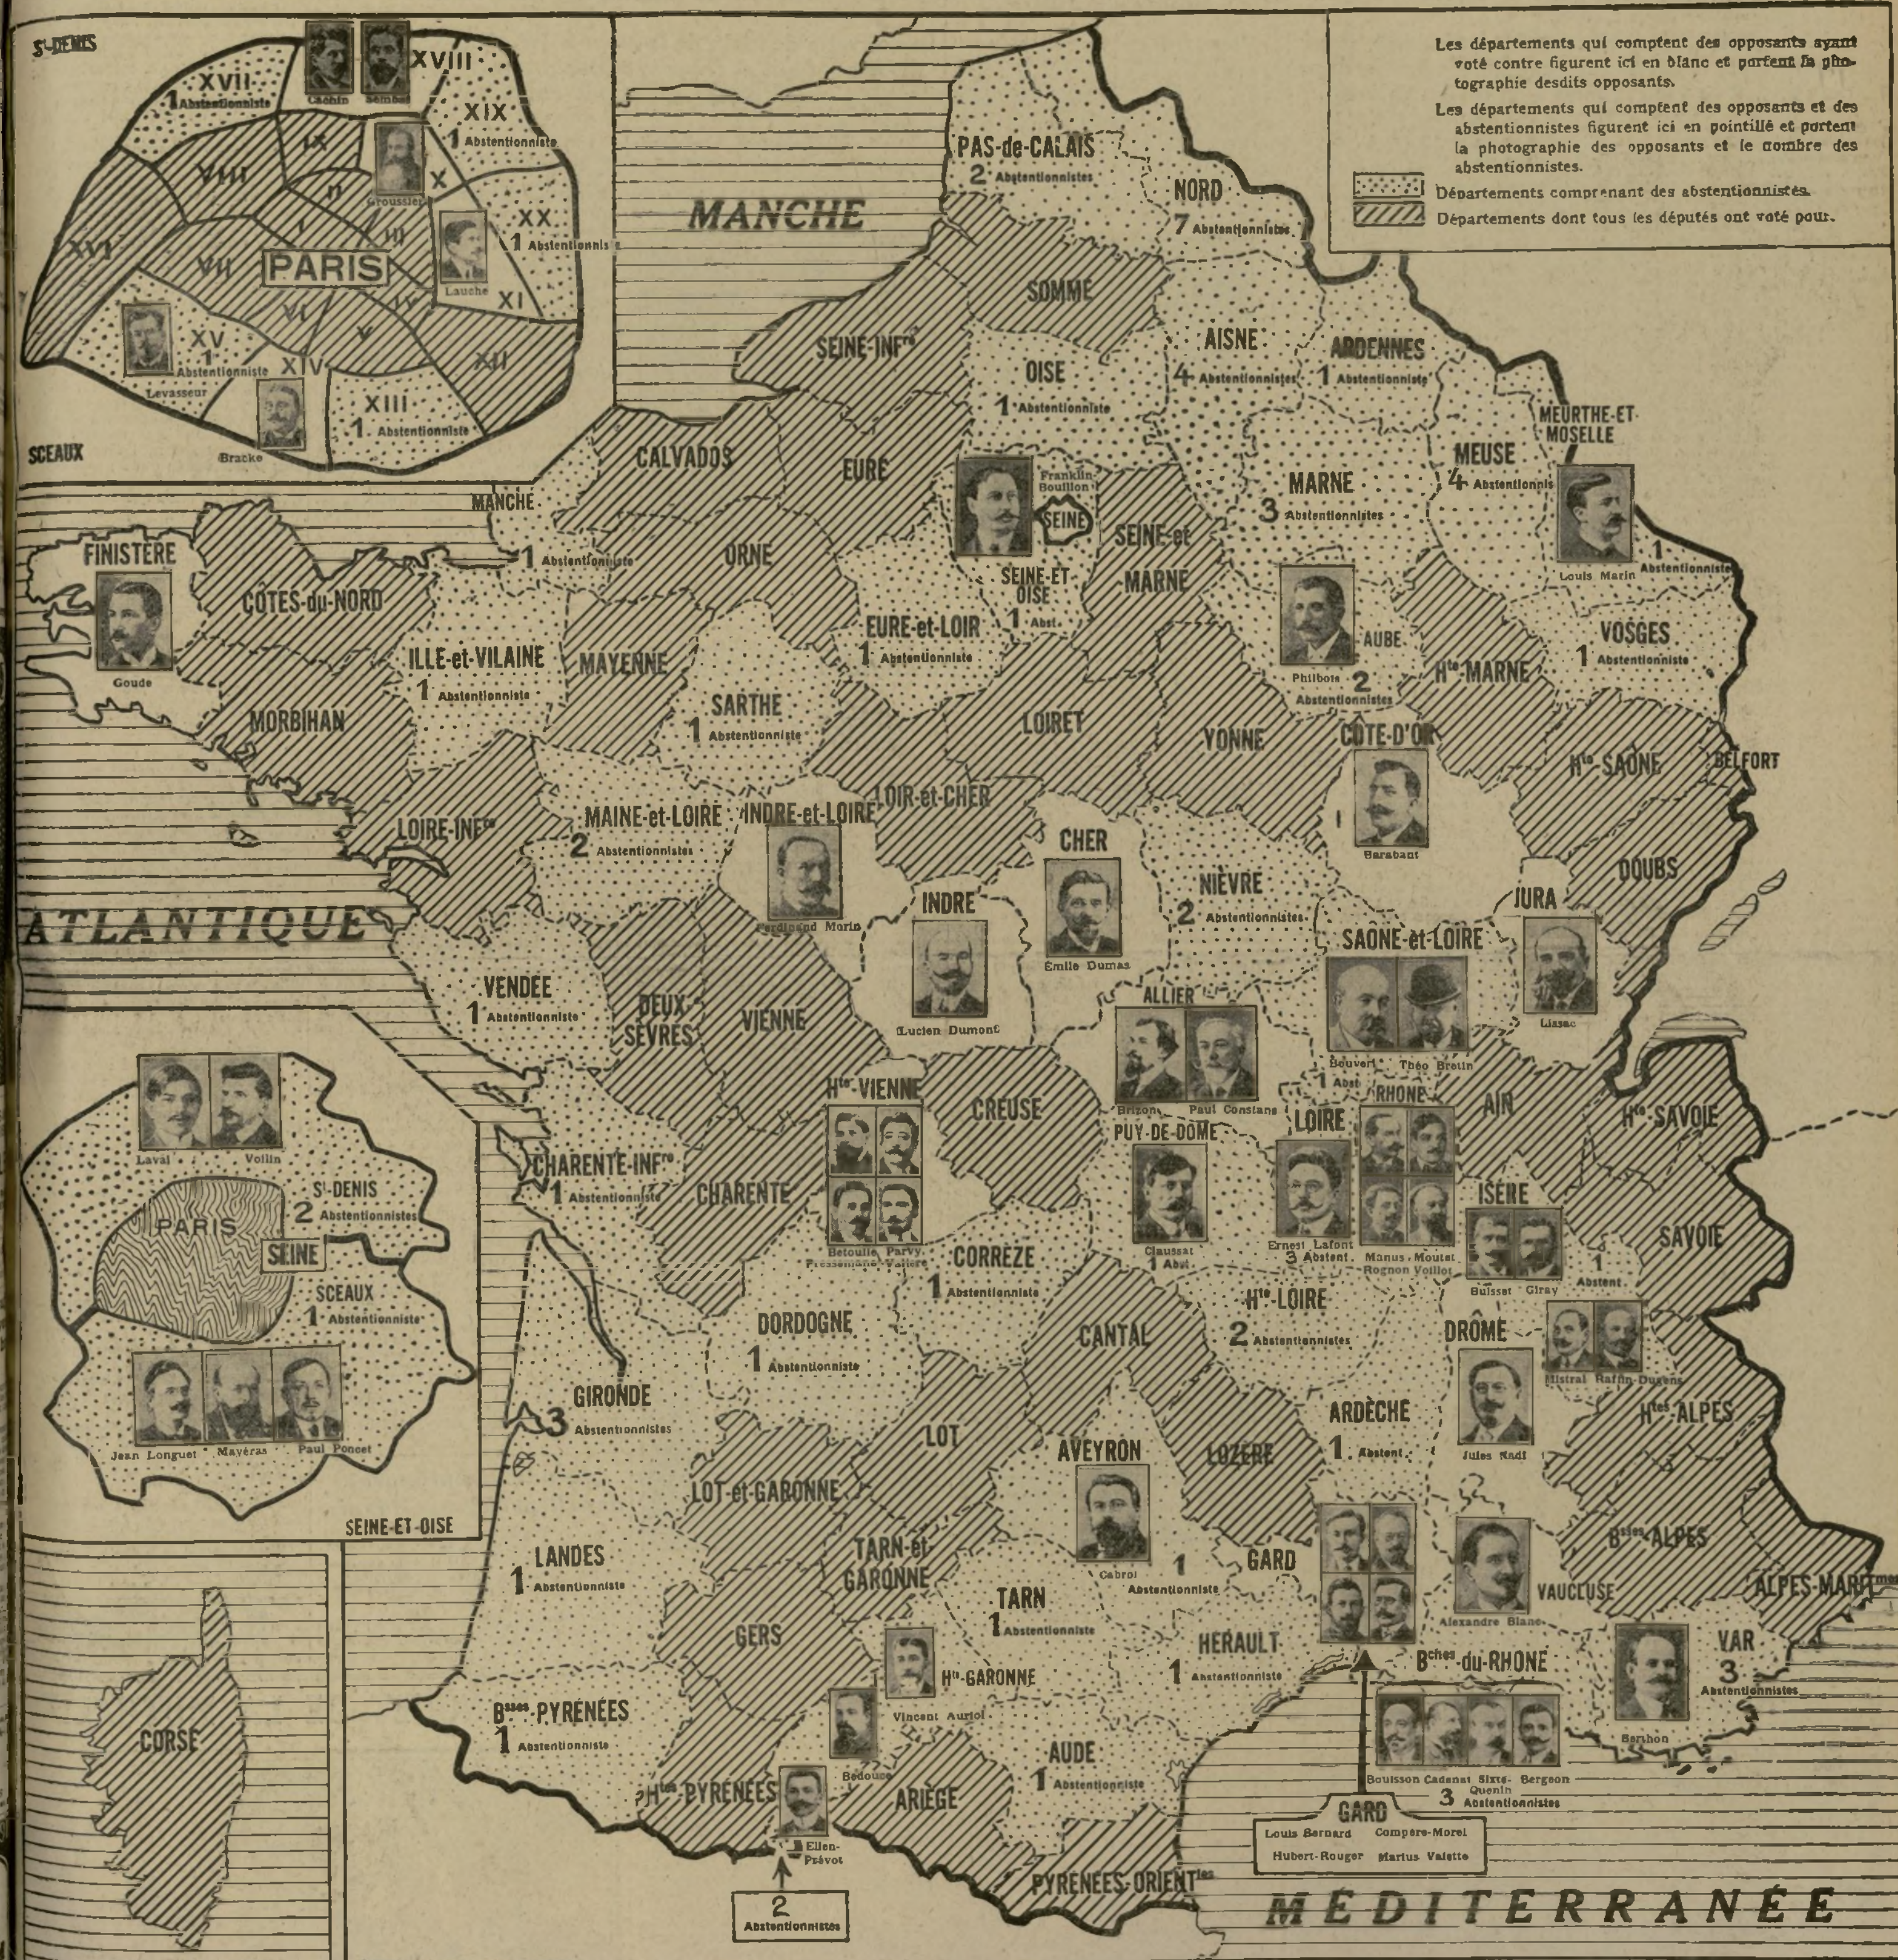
Les départements qui comptent des opposants ayant voté contre figurent ici en blanc et portent la photographie desdits opposants.
Les départements qui comptent des opposants et des abstentionnistes figurent ici en pointillé et portent la photographie des opposants et le nombre des abstentionnistes.
Départements comprenant des abstentionnistes.
Départements dont tous les députés ont voté pour.

St-DENIS
XVII
1 Abstentionniste
XVIII
Cachin
XIX
1 Abstentionniste
IX
X
Groussier
VIII
II
III
XX
1 Abstentionniste
XVI
VII
PARIS
IV
Lauche
XI
XV
1 Abstentionniste
VI
V
XII
Levasseur
XIV
XIII
1 Abstentionniste
Bracke
SCEAUX

MANCHE
PAS-de-CALAIS
2 Abstentionnistes
NORD
7 Abstentionnistes
SOMME
SEINE-INFre
AISNE
4 Abstentionnistes
ARDENNES
1 Abstentionniste
OISE
1 Abstentionniste
MEURTHE-ET-MOSELLE
CALVADOS
EURE
Franklin Bouillon
SEINE
MEUSE
4 Abstentionnistes
MANCHE
1 Abstentionniste
MARNE
3 Abstentionnistes
Louis Marin
1 Abstentionniste
FINISTERE
CÔTES-du-NORD
ORNE
SEINE-ET-OISE
1 Abst.
SEINE-et-MARNE
Goude
ILLE-et-VILAINE
1 Abstentionniste
MAYENNE
EURE-et-LOIR
1 Abstentionniste
AUBE
Philbois 2 Abstentionnistes
VOSGES
1 Abstentionniste
Hte-MARNE
MORBIHAN
SARTHE
1 Abstentionniste
LOIRET
YONNE
CÔTE-D'OR
Hte-SAÔNE
BELFORT
LOIRE-INFre
MAINE-et-LOIRE
2 Abstentionnistes
INDRE-et-LOIRE
LOIR-et-CHER
CHER
Barabant
DOUBS
Ferdinand Morin
INDRE
Émile Dumas
NIÈVRE
2 Abstentionnistes
JURA
ATLANTIQUE
Lucien Dumont
SAÔNE-et-LOIRE
Liasac
VENDÉE
1 Abstentionniste
DEUX-SÈVRES
VIENNE
ALLIER
Beuvert
Théo Bretin
1 Abst.
Laval
Vollin
St-DENIS
2 Abstentionnistes
Hte-VIENNE
CREUSE
Brizon
Paul Constans
RHÔNE
AIN
Hte-SAVOIE
CHARENTE-INFre
1 Abstentionniste
CHARENTE
PUY-DE-DÔME
LOIRE
PARIS
SEINE
SCEAUX
1 Abstentionniste
Betoulle Parvy Pressemane Valière
CORRÈZE
1 Abstentionniste
Claussat
1 Abst.
Ernest Lafont
3 Abstent.
Manus Moutet
Rognon Voillot
ISÈRE
SAVOIE
Buisset Giray
1 Abstent.
Hte-LOIRE
2 Abstentionnistes
DRÔME
DORDOGNE
1 Abstentionniste
CANTAL
Mistral Raffin Dugens
Jean Longuet
Mayéras
Paul Poncet
GIRONDE
3 Abstentionnistes
ARDÈCHE
1 Abstent.
Jules Nadi
Htes-ALPES
LOT
AVEYRON
LOZÈRE
SEINE-ET-OISE
LOT-et-GARONNE
LANDES
1 Abstentionniste
Cabrol
1 Abstentionniste
GARD
Bses-ALPES
TARN-et-GARONNE
VAUCLUSE
ALPES-MARmes
Alexandre Blanc
TARN
1 Abstentionniste
GERS
HÉRAULT
1 Abstentionniste
Bches-du-RHÔNE
VAR
3 Abstentionnistes
Hte-GARONNE
Vincent Auriol
Barthon
CORSE
Bses-PYRÉNÉES
1 Abstentionniste
Bedouce
AUDE
1 Abstentionniste
Boisson Cadenat Sixte-Quenin Bergeon
3 Abstentionnistes
Htes-PYRÉNÉES
ARIÈGE
GARD
Louis Bernard Compère-Morel
Hubert-Rouger Marius Valette
Ellen-Prévot
2 Abstentionnistes
PYRÉNÉES-ORIENTles
MÉDITERRANÉE